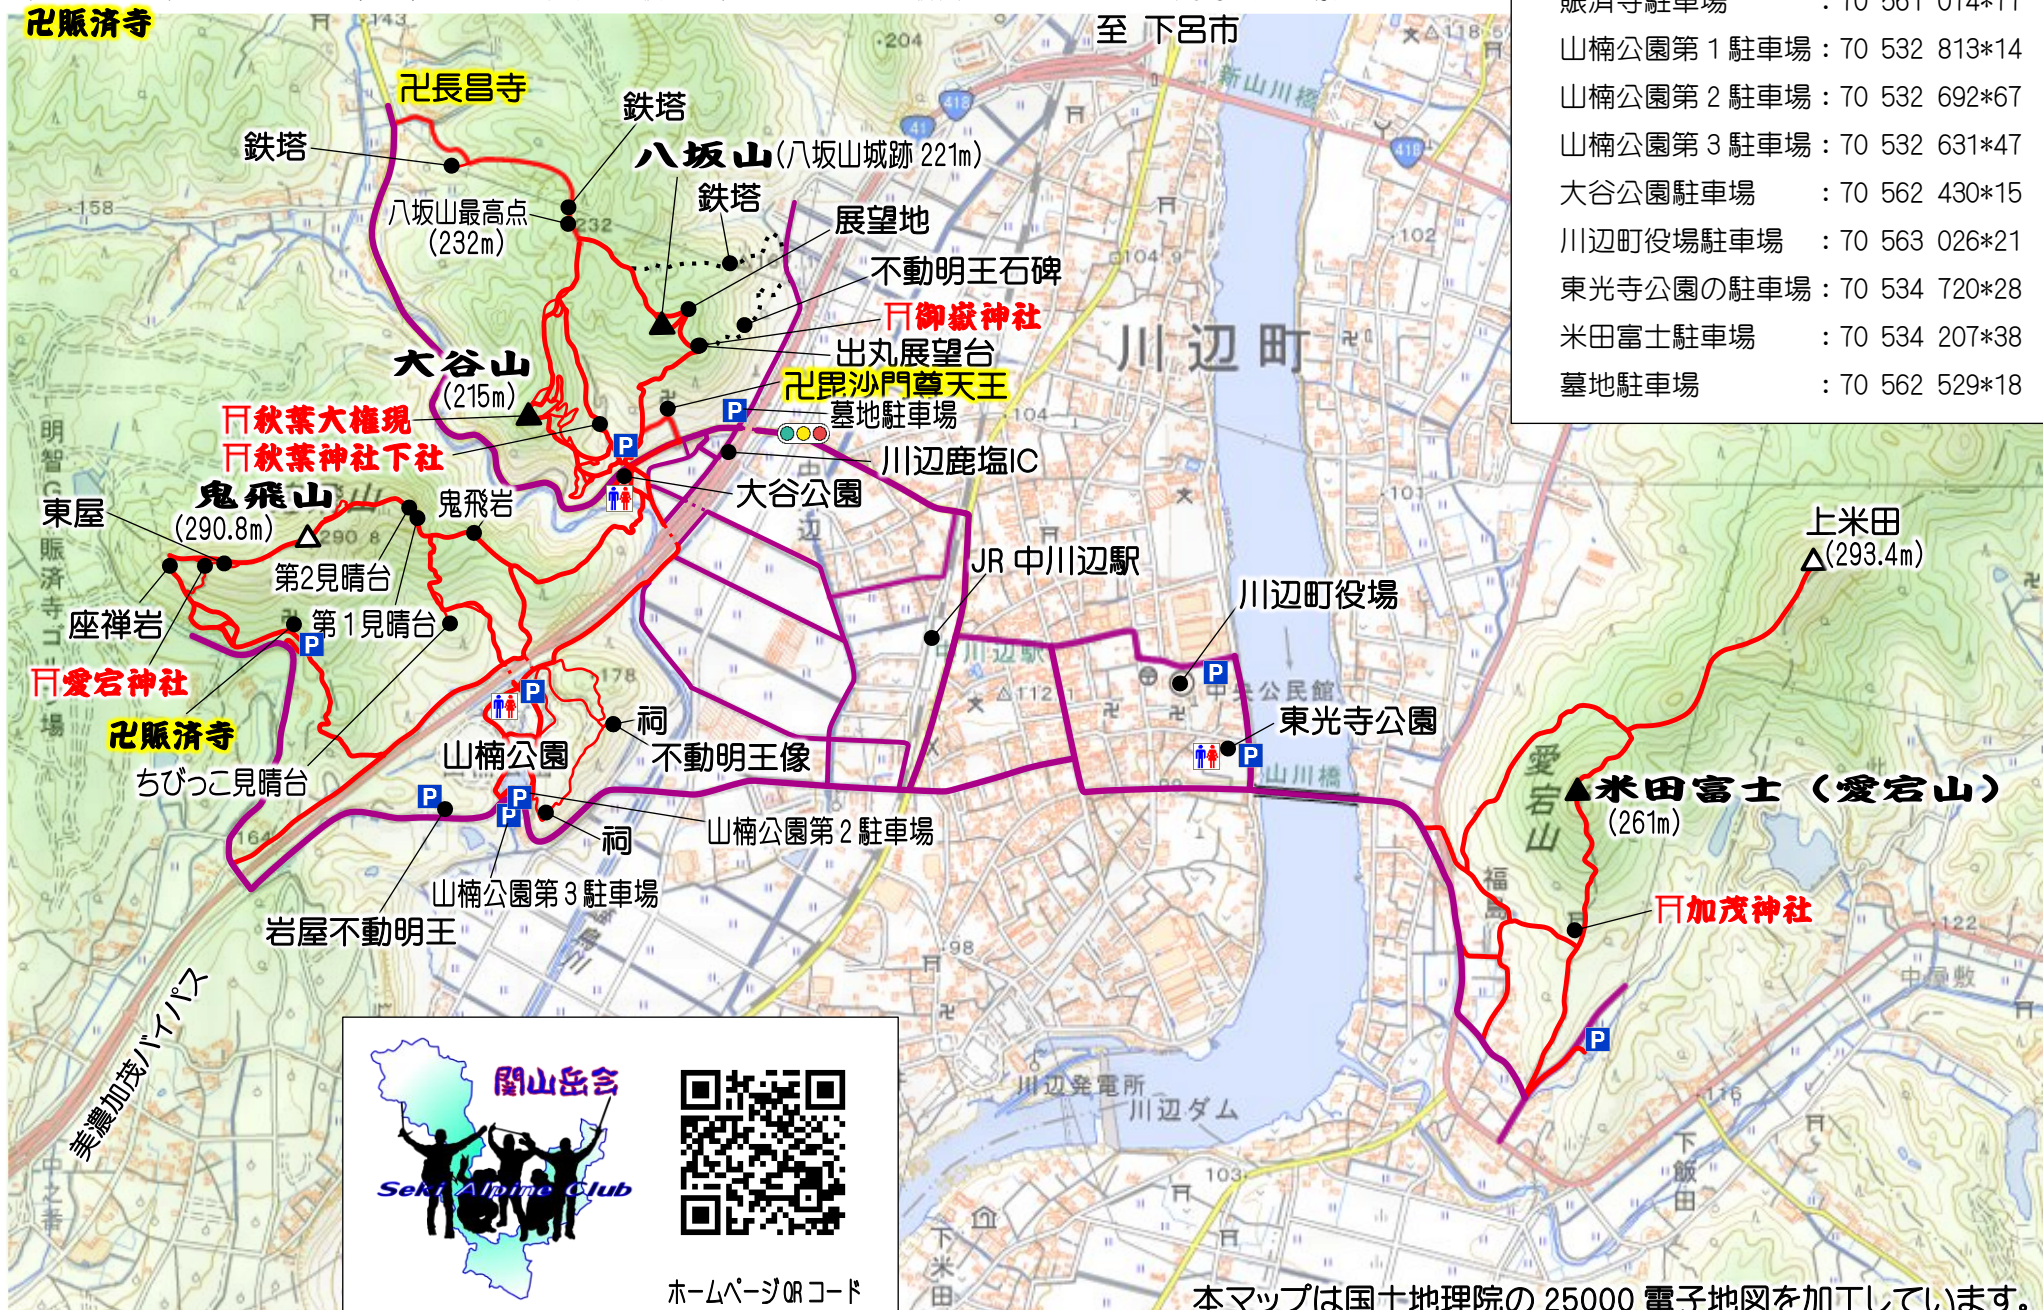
卍賑済寺

至 下呂市

賑済寺駐車場　：70 561 014*11
山楠公園第１駐車場：70 532 813*14
山楠公園第２駐車場：70 532 692*67
山楠公園第３駐車場：70 532 631*47
大谷公園駐車場　：70 562 430*15
川辺町役場駐車場　：70 563 026*21
東光寺公園の駐車場：70 534 720*28
米田富士駐車場　：70 534 207*38
墓地駐車場　：70 562 529*18

卍長昌寺
鉄塔
鉄塔
八坂山(八坂山城跡 221m)
八坂山最高点(232m)
鉄塔
展望地
不動明王石碑
⛩御嶽神社
出丸展望台
大谷山(215m)
卍毘沙門尊天王
墓地駐車場
⛩秋葉大権現
⛩秋葉神社下社
川辺鹿塩IC
大谷公園
鬼飛山(290.8m)
鬼飛岩
東屋
第2見晴台
第１見晴台
座禅岩
⛩愛宕神社
卍賑済寺
ちびっこ見晴台
山楠公園
祠
不動明王像
山楠公園第２駐車場
祠
山楠公園第３駐車場
岩屋不動明王
JR 中川辺駅
川辺町役場
東光寺公園
川辺町
上米田(293.4m)
米田富士（愛宕山）(261m)
⛩加茂神社
美濃加茂バイパス
川辺発電所
川辺ダム
新山川橋
明智賑済寺
愛宕山

関山岳会
Seki Alpine Club
ホームページQRコード

本マップは国土地理院の 25000 電子地図を加工しています。